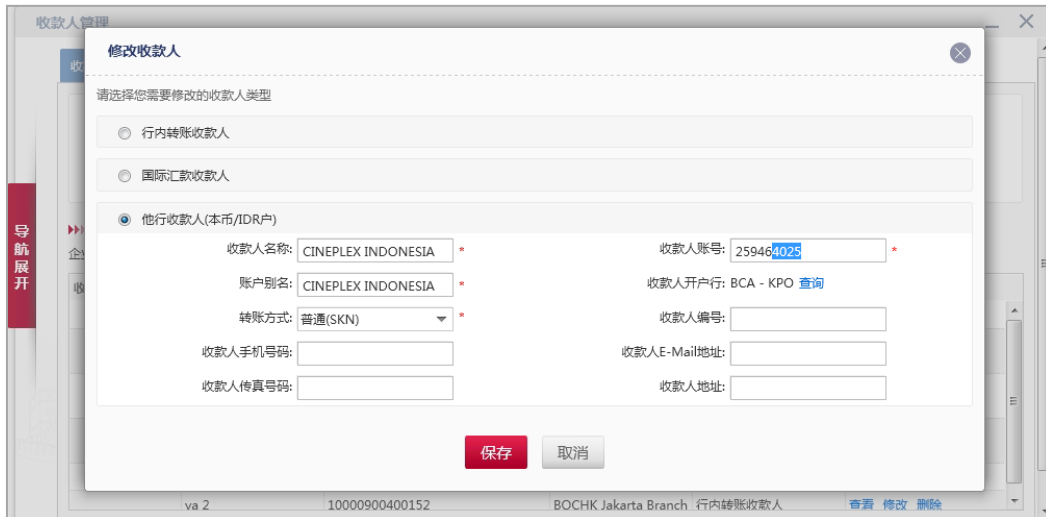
收款人管理

导航展开

修改收款人

请选择您需要修改的收款人类型

行内转账收款人

国际汇款收款人

他行收款人(本币/IDR户)

收款人名称: CINEPLEX INDONESIA *
收款人账号: 259464025 *
账户别名: CINEPLEX INDONESIA *
收款人开户行: BCA - KPO 查询
转账方式: 普通(SKN) *
收款人编号:
收款人手机号码:
收款人E-Mail地址:
收款人传真号码:
收款人地址:

保存 取消

va 2 10000900400152 BOCHK Jakarta Branch 行内转账收款人 查看 修改 删除